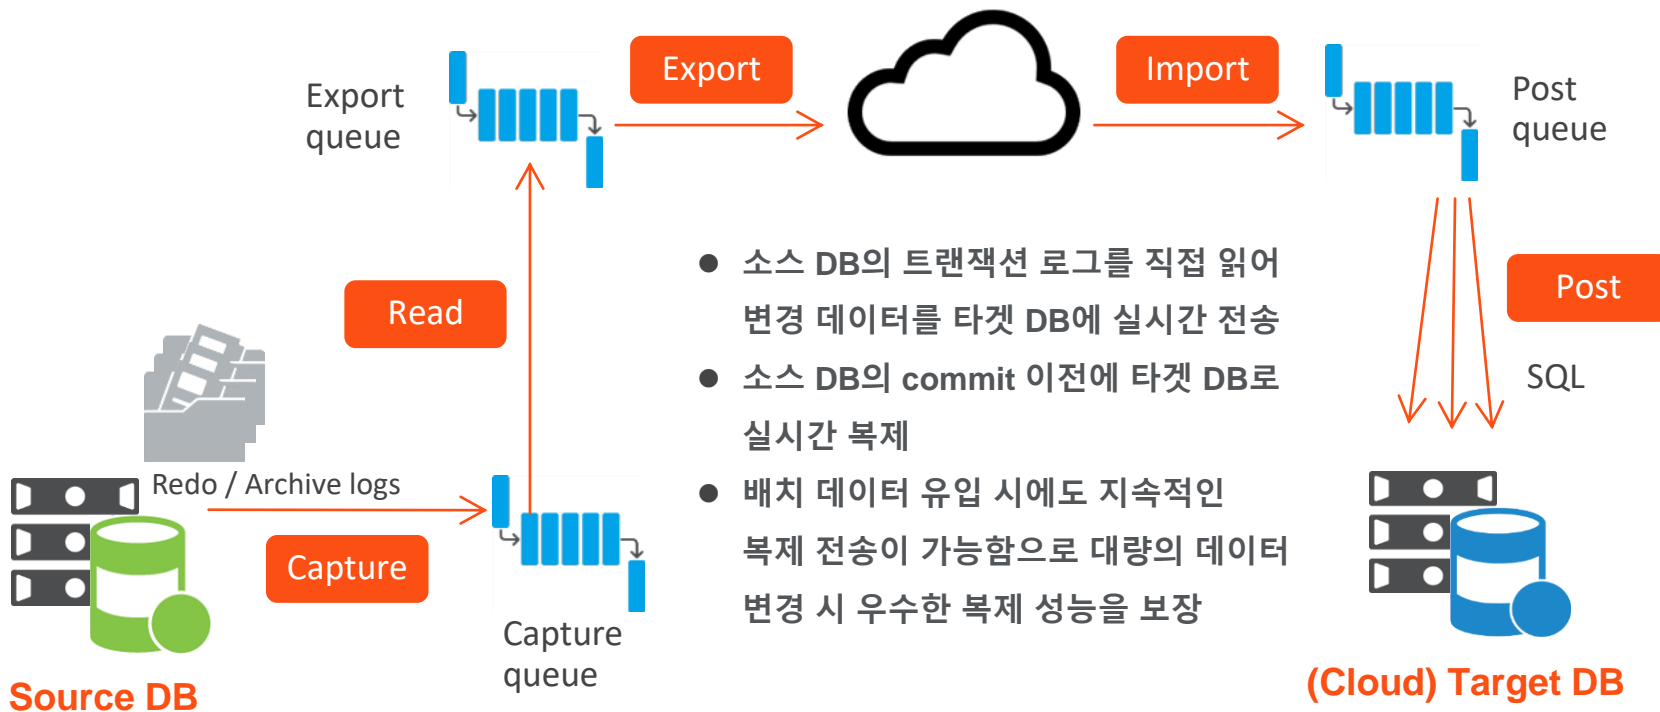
Export queue

Export

Import

Post queue

Read

Post

SQL

● 소스 DB의 트랜잭션 로그를 직접 읽어 변경 데이터를 타겟 DB에 실시간 전송

● 소스 DB의 commit 이전에 타겟 DB로 실시간 복제

● 배치 데이터 유입 시에도 지속적인 복제 전송이 가능함으로 대량의 데이터 변경 시 우수한 복제 성능을 보장

Redo / Archive logs

Capture

Capture queue

Source DB

(Cloud) Target DB